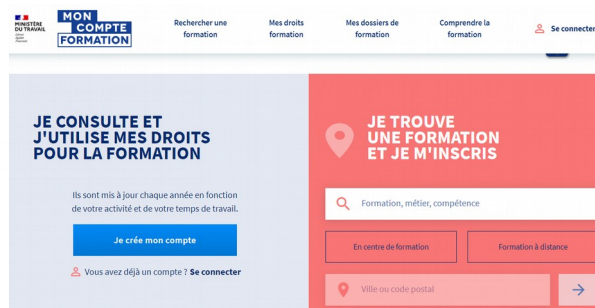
MINISTÈRE DU TRAVAIL
Liberté Égalité Fraternité

MON COMPTE FORMATION

Rechercher une formation

Mes droits formation

Mes dossiers de formation

Comprendre la formation

Se connecter

JE CONSULTE ET J'UTILISE MES DROITS POUR LA FORMATION

Ils sont mis à jour chaque année en fonction de votre activité et de votre temps de travail.

Je crée mon compte

Vous avez déjà un compte ? Se connecter

JE TROUVE UNE FORMATION ET JE M'INSCRIS

Formation, métier, compétence

En centre de formation

Formation à distance

Ville ou code postal